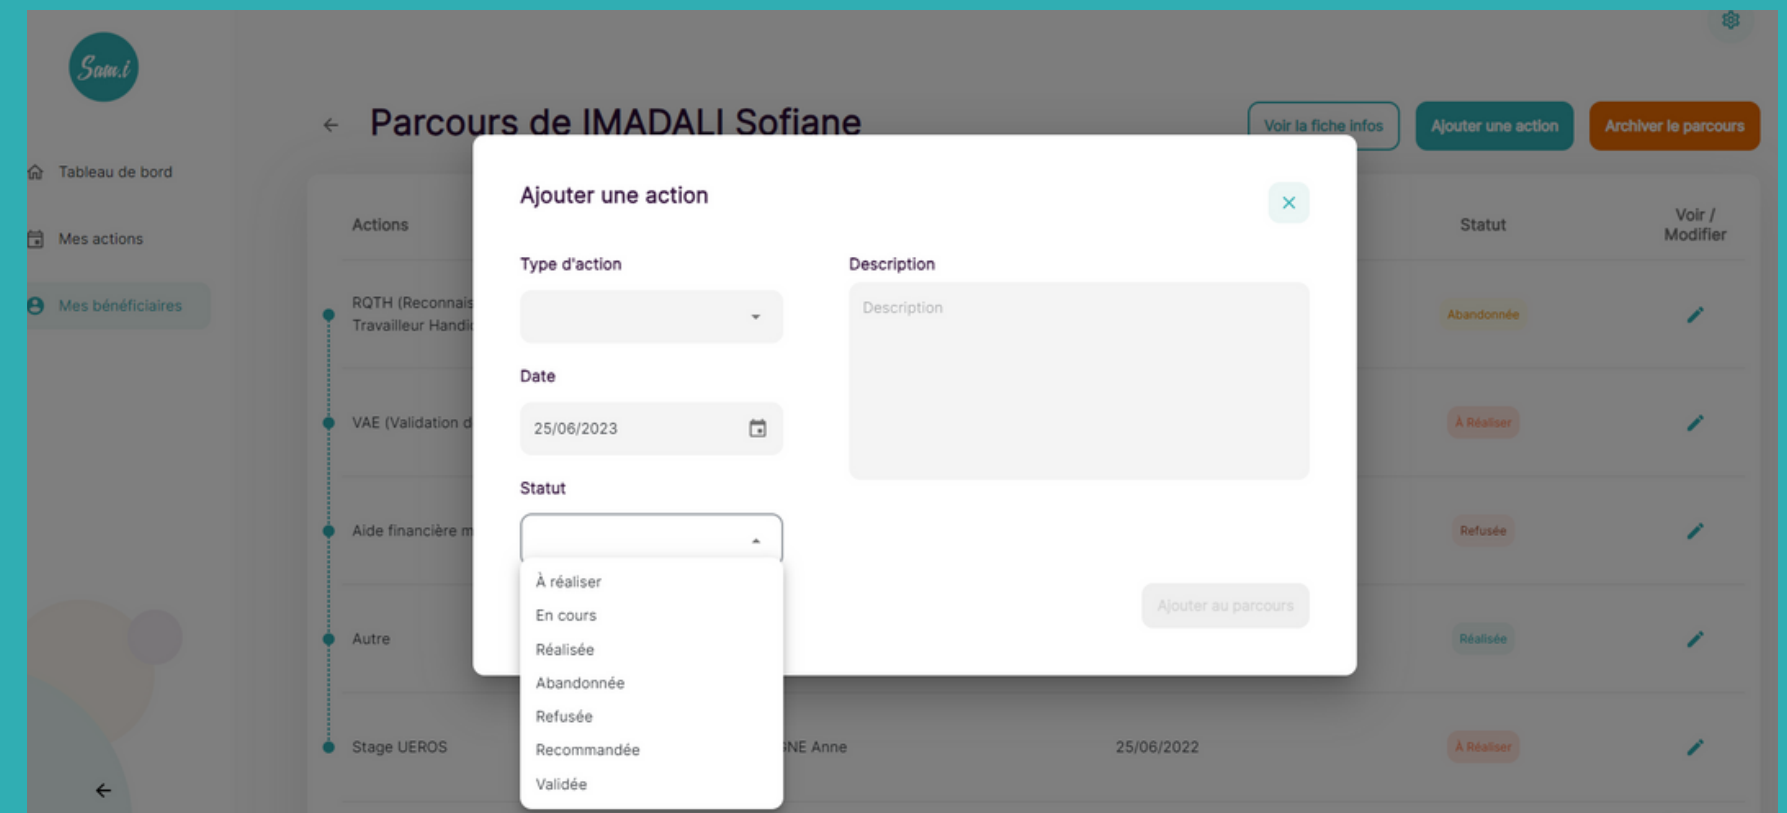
Sam.i

Tableau de bord

Mes actions

Mes bénéficiaires

Parcours de IMADALI Sofiane

Voir la fiche infos

Ajouter une action

Archiver le parcours

Actions

Statut

Voir / Modifier

RQTH (Reconnais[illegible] Travailleur Handi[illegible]

Abandonnée

VAE (Validation d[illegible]

À Réaliser

Aide financière m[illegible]

Refusée

Autre

Réalisée

Stage UEROS

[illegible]NE Anne

25/06/2022

À Réaliser

Ajouter une action

Type d'action

Date

25/06/2023

Statut

À réaliser
En cours
Réalisée
Abandonnée
Refusée
Recommandée
Validée

Description

Description

Ajouter au parcours